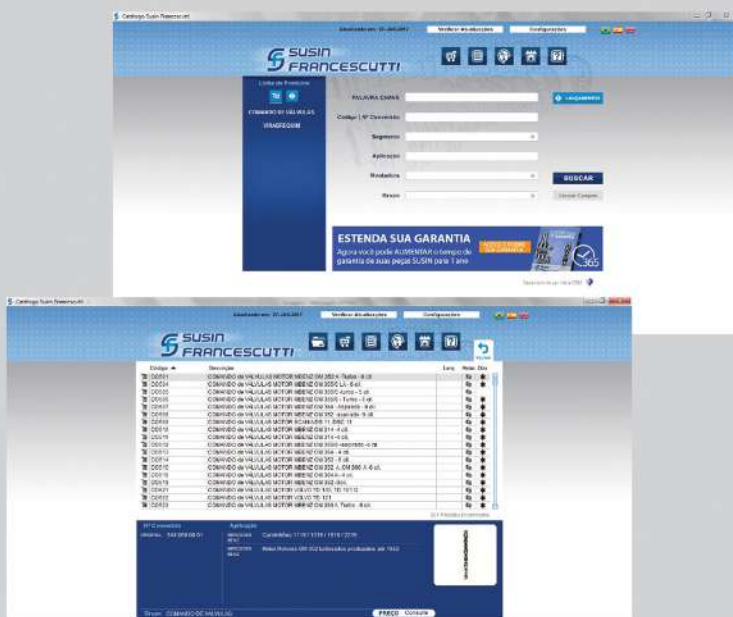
Catálogo Susin Francescutti

Atualizado em: 01.06.2017 Verificar Atualizações Configurações

SUSIN FRANCESCUTTI

Linha de Produtos

COMANDO DE VÁLVULAS

VIRABREQUIM

PALAVRA CHAVE

LANÇAMENTOS

Código | Nº Conversão

Segmento

Aplicação

Montadora

BUSCAR

Grupo

Limpar Campos

ESTENDA SUA GARANTIA

Agora você pode AUMENTAR o tempo de garantia de suas peças SUSIN para 1 ano

365

Catálogo Susin Francescutti

Atualizado em: 01.06.2017 Verificar Atualizações Configurações

SUSIN FRANCESCUTTI

VOLTAR

| Código | Descrição | Lanç. | Notas | Dica |
|---|---|---|---|---|
| CO501 | COMANDO de VALVULAS MOTOR MBENZ OM 352 A - Turbo - 6 cil. | | | |
| CO504 | COMANDO de VALVULAS MOTOR MBENZ OM 355/5 LA - 6 cil. | | | |
| CO505 | COMANDO de VALVULAS MOTOR MBENZ OM 355/5 - 5 cil. | | | |
| CO506 | COMANDO de VALVULAS MOTOR MBENZ OM 355/6 - Turbo - 6 cil. | | | |
| CO507 | COMANDO de VALVULAS MOTOR MBENZ OM 364 - Aspirado - 4 cil. | | | |
| CO508 | COMANDO de VALVULAS MOTOR MBENZ OM 352 - aspirado - 6 cil. | | | |
| CO509 | COMANDO de VALVULAS MOTOR SCANIA DS 11 DSC 11 | | | |
| CO510 | COMANDO de VALVULAS MOTOR MBENZ OM 314 - 4 cil. | | | |
| CO511 | COMANDO de VALVULAS MOTOR MBENZ OM 314 - 4 cil. | | | |
| CO512 | COMANDO de VALVULAS MOTOR MBENZ OM 355/6 - aspirado - 6 cil. | | | |
| CO513 | COMANDO de VALVULAS MOTOR MBENZ OM 364 - 4 cil. | | | |
| CO514 | COMANDO de VALVULAS MOTOR MBENZ OM 352 - 6 cil. | | | |
| CO515 | COMANDO de VALVULAS MOTOR MBENZ OM 352 A, OM 366 A 6 cil. | | | |
| CO516 | COMANDO de VALVULAS MOTOR MBENZ OM 364 A - 4 cil. | | | |
| CO519 | COMANDO de VALVULAS MOTOR MBENZ OM 352 - 6 cil. | | | |
| CO521 | COMANDO de VALVULAS MOTOR VOLVO TD 100, TD 101/12 | | | |
| CO522 | COMANDO de VALVULAS MOTOR VOLVO TD 121 | | | |
| CO523 | COMANDO de VALVULAS MOTOR MBENZ OM 355/6 Turbo - 6 cil. | | | |

Nº Conversão

Aplicação

ORIGINAL 344 050 06 01

MERCEDES BENZ Caminhões 1113 / 1313 / 1513 / 2213

MERCEDES BENZ Motor Mercedes OM 352 turbinados produzidos até 1983

Grupo: COMANDO DE VALVULAS

PREÇO Consulte